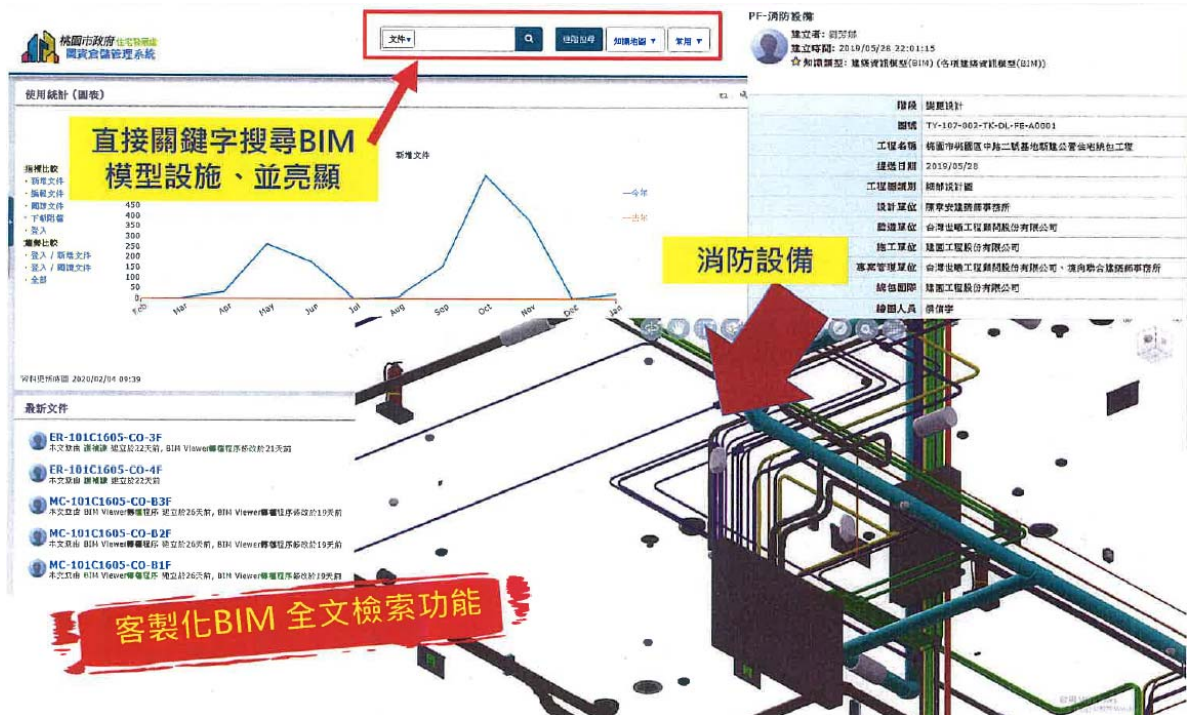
桃園市政府 住宅發展處
圖資倉儲管理系統

文件▾

進階搜尋 知識地圖 ▾ 常用 ▾

使用統計（圖表）

直接關鍵字搜尋BIM模型設施、並亮顯

新增文件

— 今年
— 去年

推移比較
・新增文件
・編輯文件
・閱讀文件
・下載附件
・登入
趨勢比較
・登入 / 新增文件
・登入 / 閱讀文件
・全部

| 450 |
|---|
| 400 |
| 350 |
| 300 |
| 250 |
| 200 |
| 150 |
| 100 |
| 50 |
| 0 |

Feb Mar Apr May Jun Jul Aug Sep Oct Nov Dec Jan

資料更新時間 2020/02/04 09:39

最新文件

ER-101C1605-CO-3F
本文件由 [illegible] 建立於22天前，BIM Viewer轉檔程序 修改於21天前

ER-101C1605-CO-4F
本文件由 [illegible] 建立於22天前

MC-101C1605-CO-B3F
本文件由 BIM Viewer轉檔程序 建立於26天前，BIM Viewer轉檔程序 修改於19天前

MC-101C1605-CO-B2F
本文件由 BIM Viewer轉檔程序 建立於26天前，BIM Viewer轉檔程序 修改於19天前

MC-101C1605-CO-B1F
本文件由 BIM Viewer轉檔程序 建立於26天前，BIM Viewer轉檔程序 修改於19天前

客製化BIM 全文檢索功能

PF-消防設備
建立者：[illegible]
建立時間：2019/05/28 22:01:15
☆ 知識類型：建築資訊模型(BIM) (各項建築資訊模型(BIM))

| 階段 | 細部設計 |
|---|---|
| 圖號 | TY-107-002-TK-DL-FE-A0001 |
| 工程名稱 | 桃園市桃園區中路二號基地新建公營住宅統包工程 |
| 建檔日期 | 2019/05/28 |
| 工程圖類別 | 細部設計圖 |
| 設計單位 | 陳章安建築師事務所 |
| 監造單位 | 台灣世曦工程顧問股份有限公司 |
| 施工單位 | 建國工程股份有限公司 |
| 專案管理單位 | 台灣世曦工程顧問股份有限公司、境向聯合建築師事務所 |
| 統包廠商 | 建國工程股份有限公司 |
| 繪圖人員 | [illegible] |

消防設備